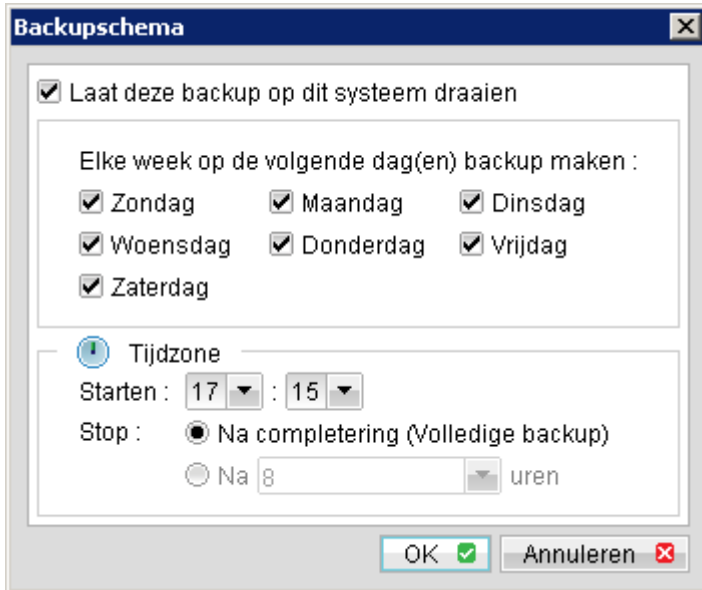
Backupschema

Laat deze backup op dit systeem draaien

Elke week op de volgende dag(en) backup maken :

Zondag
Maandag
Dinsdag
Woensdag
Donderdag
Vrijdag
Zaterdag

Tijdzone

Starten : 17 : 15

Stop : Na completering (Volledige backup)

Na 8 uren

OK
Annuleren